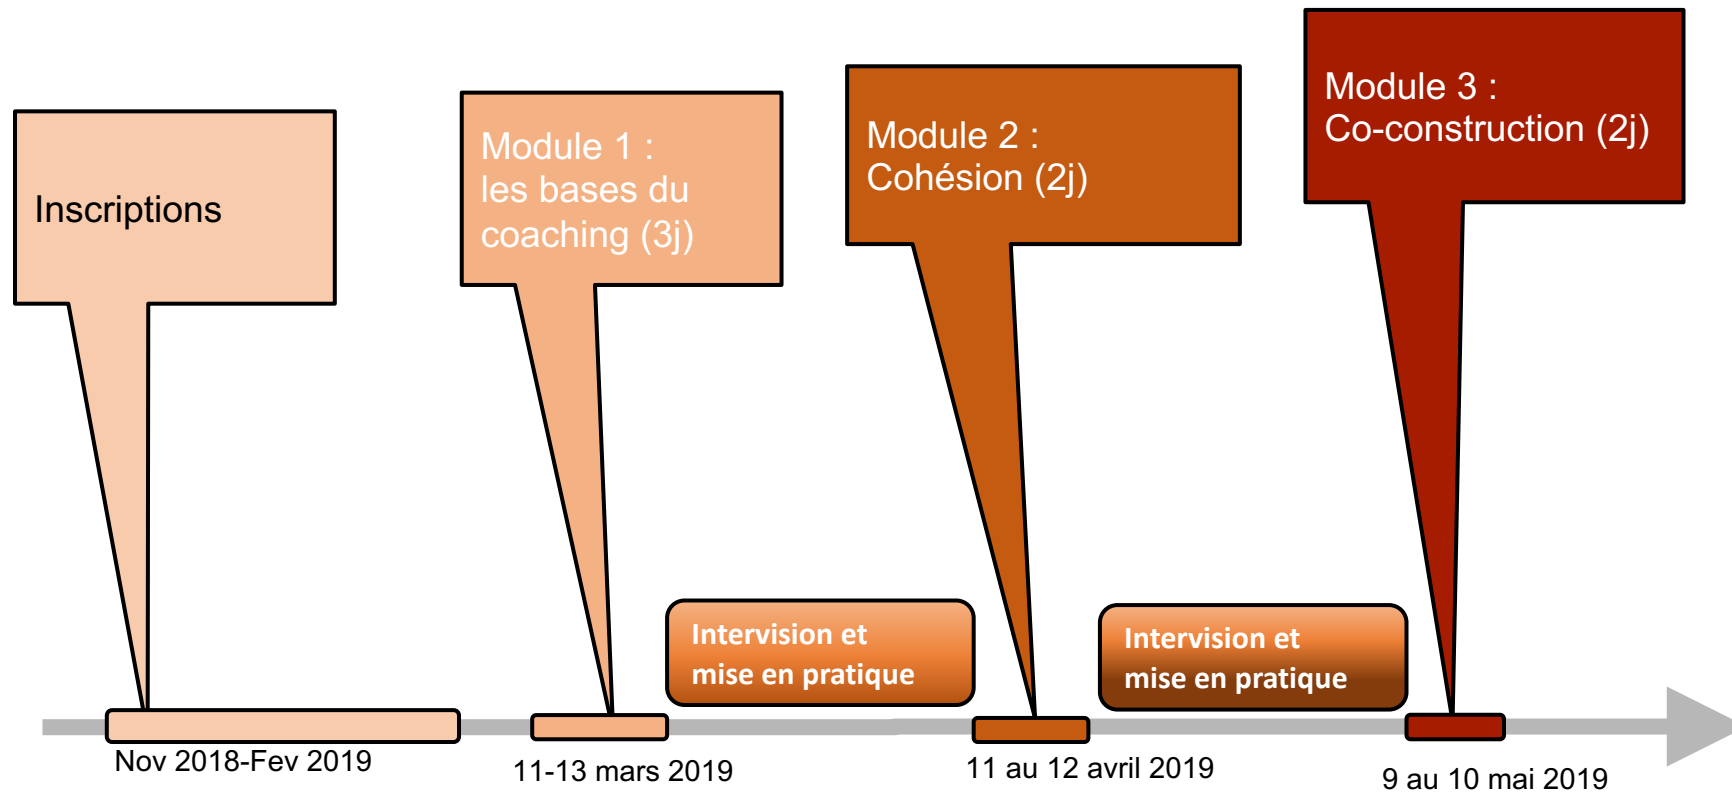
Inscriptions

Module 1 :
les bases du coaching (3j)

Module 2 :
Cohésion (2j)

Module 3 :
Co-construction (2j)

Intervision et mise en pratique

Intervision et mise en pratique

Nov 2018-Fev 2019

11-13 mars 2019

11 au 12 avril 2019

9 au 10 mai 2019